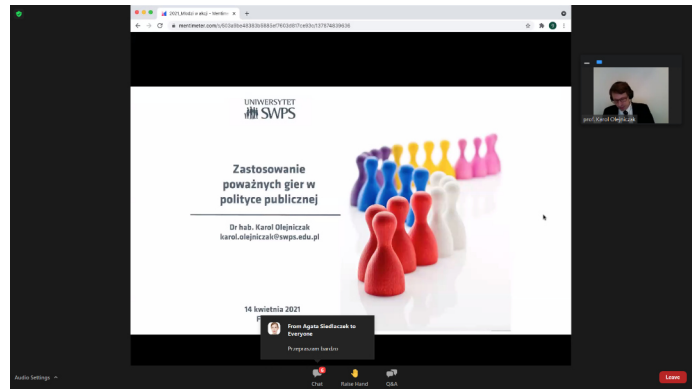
2021_Młodzi w akcji – Mentim ×
mentimeter.com/s/503a9be48363b0885ef7603d0f7ce93c/1378748396 3b

UNIWERSYTET SWPS

Zastosowanie poważnych gier w polityce publicznej

Dr hab. Karol Olejniczak
karol.olejniczak@swps.edu.pl

14 kwietnia 2021
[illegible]

prof. Karol Olejniczak

From Agata Siedleczek to Everyone
Przepraszam bardzo

Audio Settings
Chat
Raise Hand
Q&A
Leave